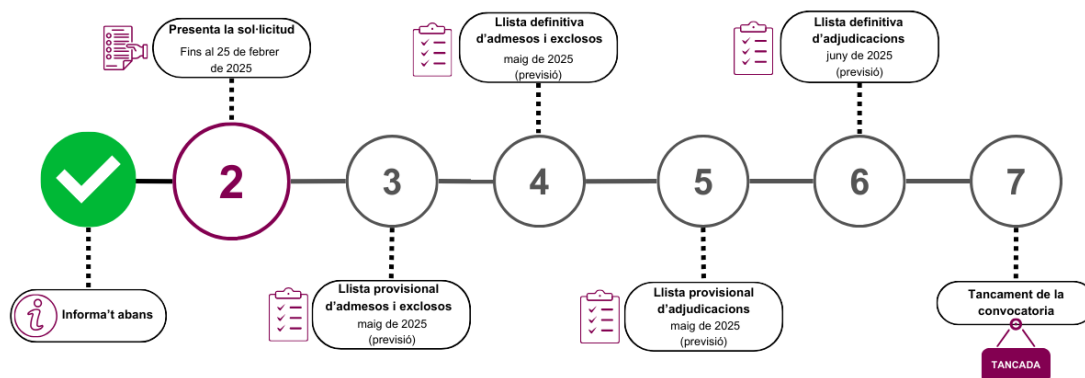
Presenta la sol·licitud
Fins al 25 de febrer de 2025

Llista definitiva d'admesos i exclosos
maig de 2025
(previsió)

Llista definitiva d'adjudicacions
juny de 2025
(previsió)

2

3

4

5

6

7

Informa't abans

Llista provisional d'admesos i exclosos
maig de 2025
(previsió)

Llista provisional d'adjudicacions
maig de 2025
(previsió)

Tancament de la convocatoria

TANCADA